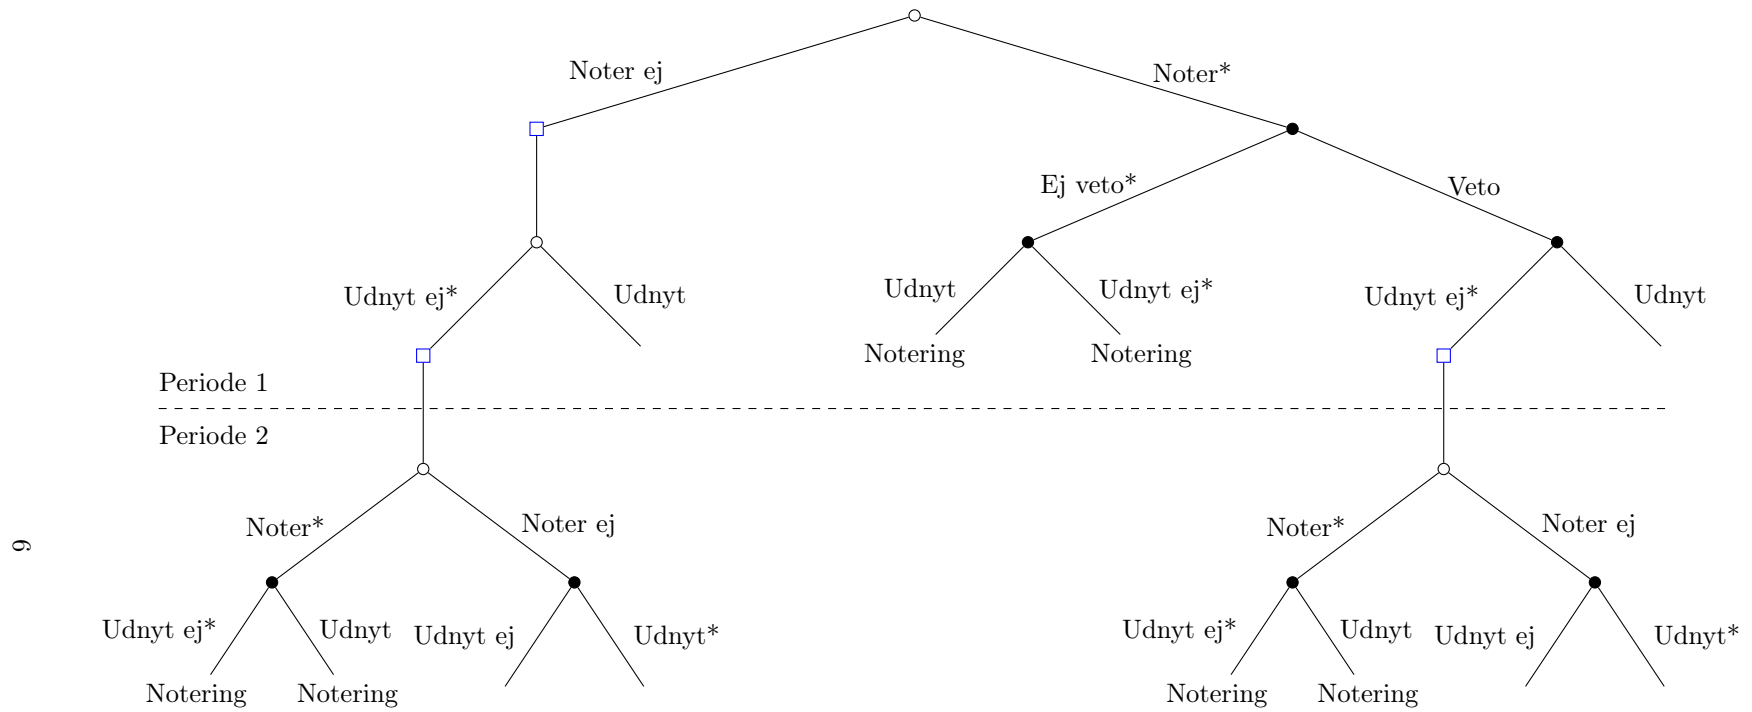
Noter ej
Noter*
Ej veto*
Veto
Udnyt ej*
Udnyt
Udnyt
Udnyt ej*
Udnyt ej*
Udnyt
Notering
Notering
Periode 1
Periode 2
Noter*
Noter ej
Noter*
Noter ej
Udnyt ej*
Udnyt
Udnyt ej
Udnyt*
Udnyt ej*
Udnyt
Udnyt ej
Udnyt*
Notering
Notering
Notering
Notering
9